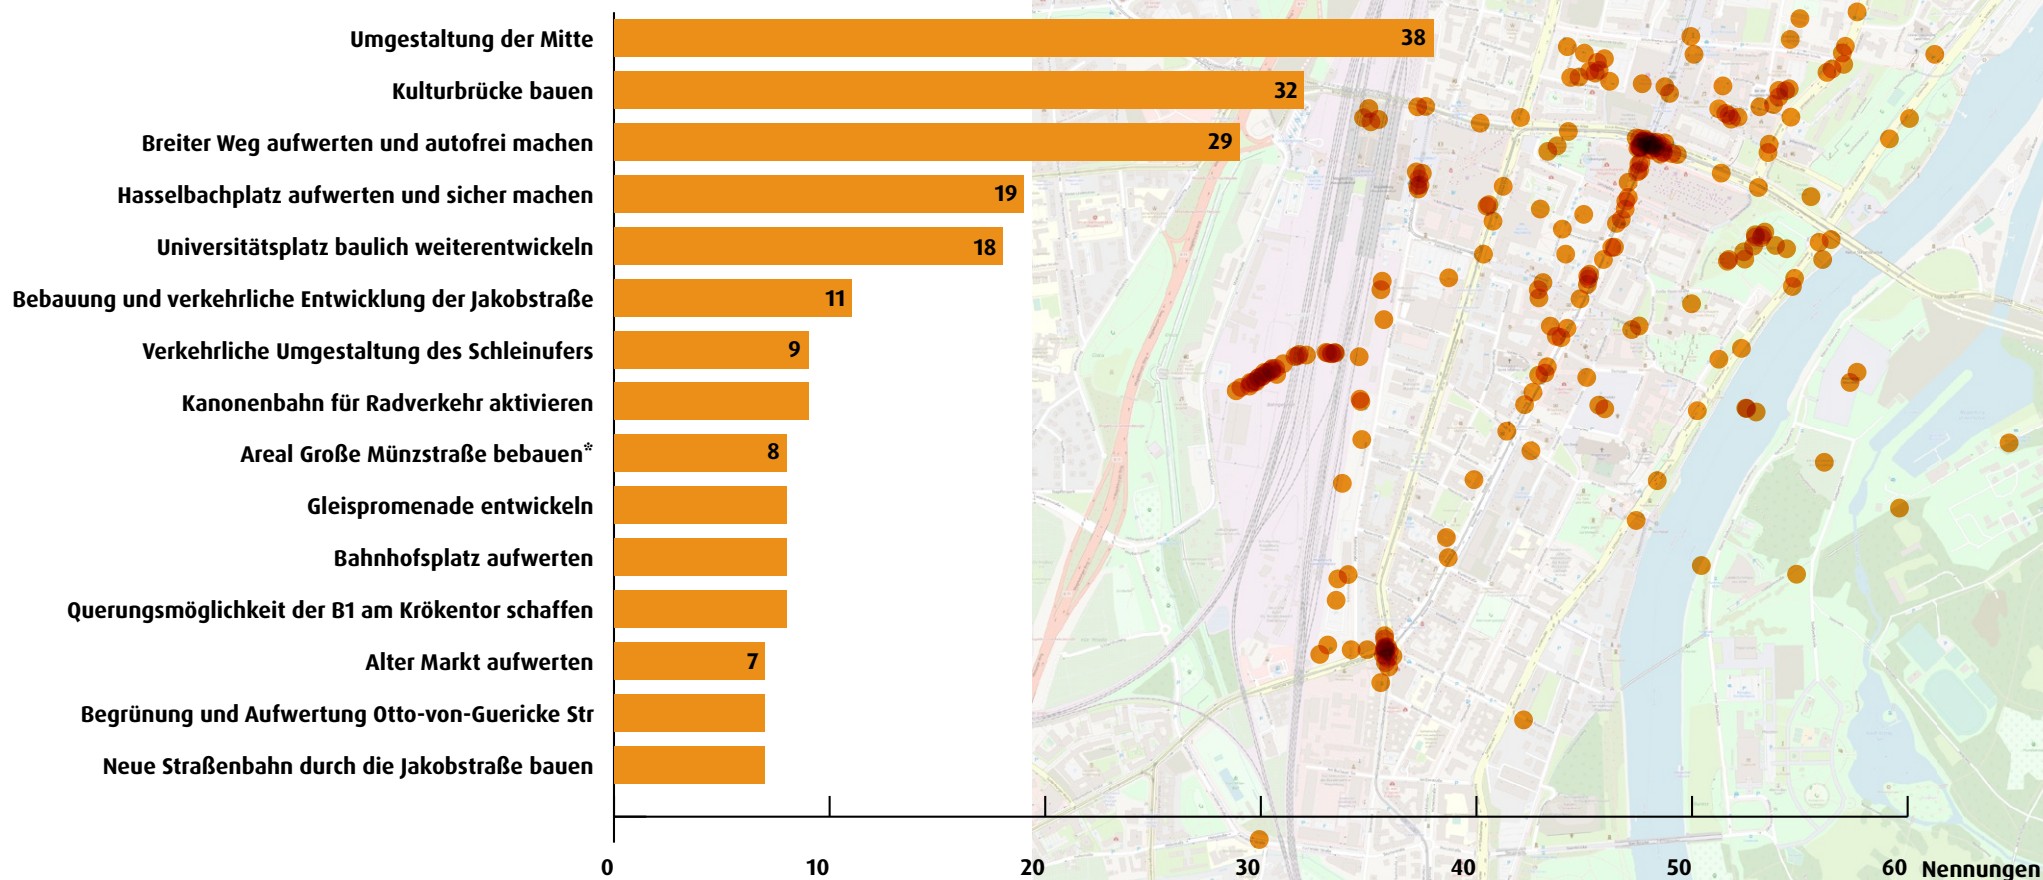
Umgestaltung der Mitte 38
Kulturbrücke bauen 32
Breiter Weg aufwerten und autofrei machen 29
Hasselbachplatz aufwerten und sicher machen 19
Universitätsplatz baulich weiterentwickeln 18
Bebauung und verkehrliche Entwicklung der Jakobstraße 11
Verkehrliche Umgestaltung des Schleinufers 9
Kanonenbahn für Radverkehr aktivieren
Areal Große Münzstraße bebauen* 8
Gleispromenade entwickeln
Bahnhofsplatz aufwerten
Querungsmöglichkeit der B1 am Krökentor schaffen
Alter Markt aufwerten 7
Begrünung und Aufwertung Otto-von-Guericke Str
Neue Straßenbahn durch die Jakobstraße bauen

0 10 20 30 40 50 60 Nennungen